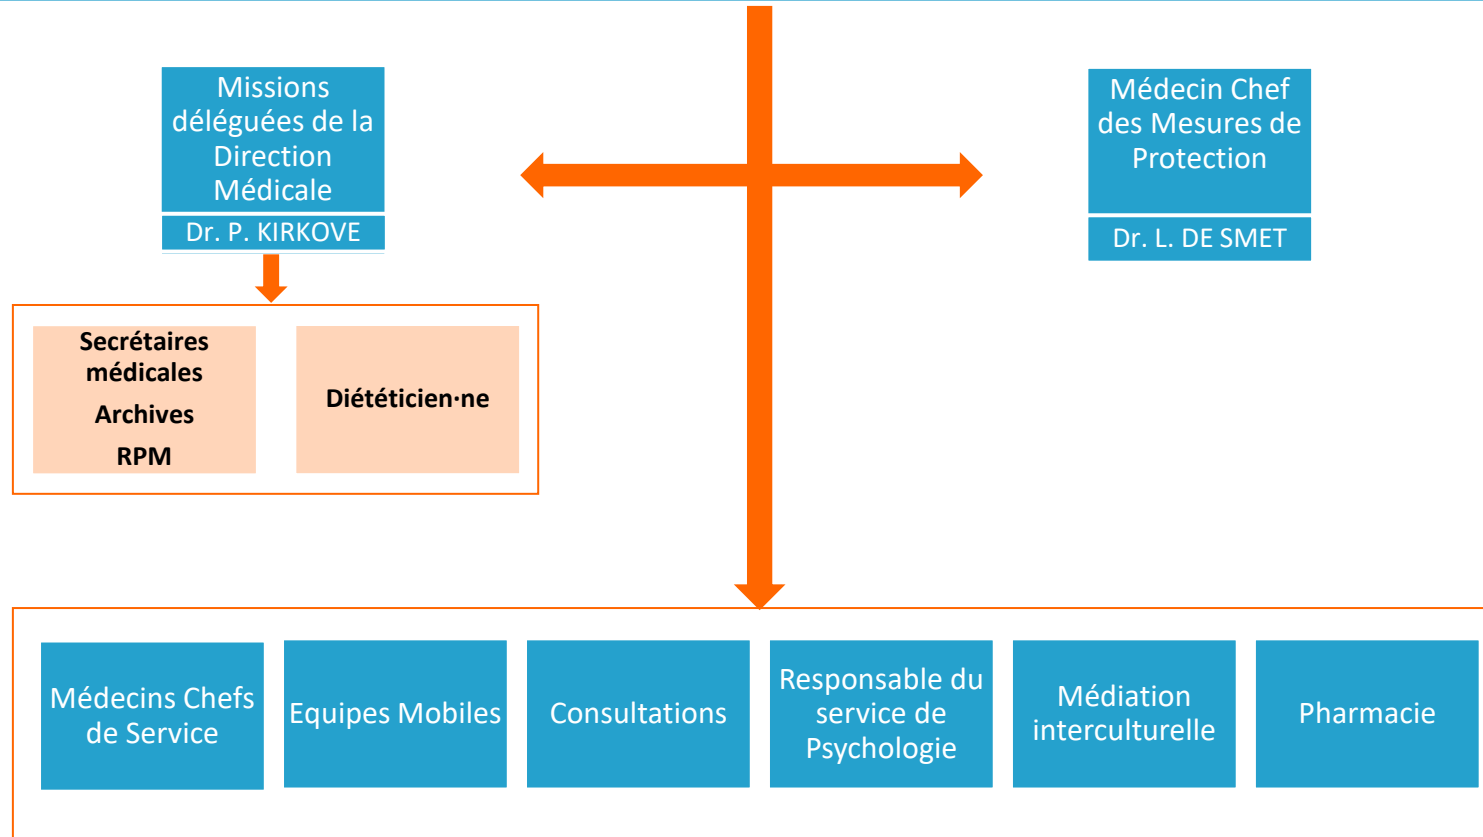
Missions déléguées de la Direction Médicale

Dr. P. KIRKOVE

Médecin Chef des Mesures de Protection

Dr. L. DE SMET

Secrétaires médicales
Archives
RPM

Diététicien·ne

Médecins Chefs de Service

Equipes Mobiles

Consultations

Responsable du service de Psychologie

Médiation interculturelle

Pharmacie